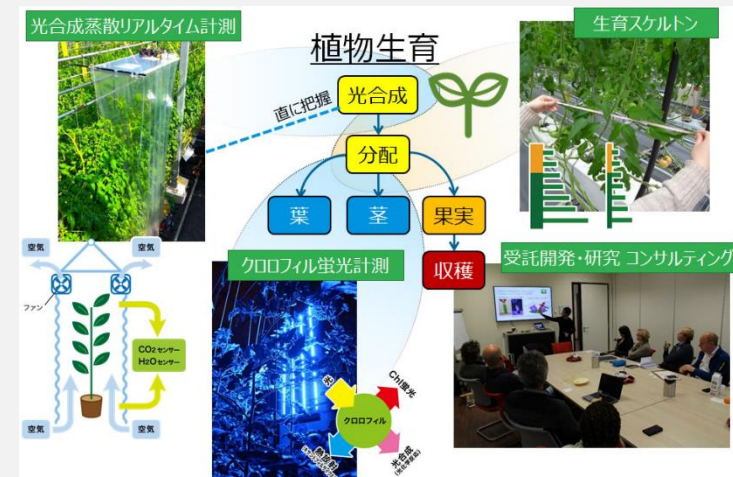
光合成蒸散リアルタイム計測

植物生育

生育スケルトン

直に把握

光合成

分配

葉

茎

果実

収穫

空気

空気

ファン

$CO_2$センサー
$H_2O$センサー

空気

空気

クロロフィル蛍光計測

光

Chl蛍光

クロロフィル

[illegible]

光合成

受託開発・研究 コンサルティング